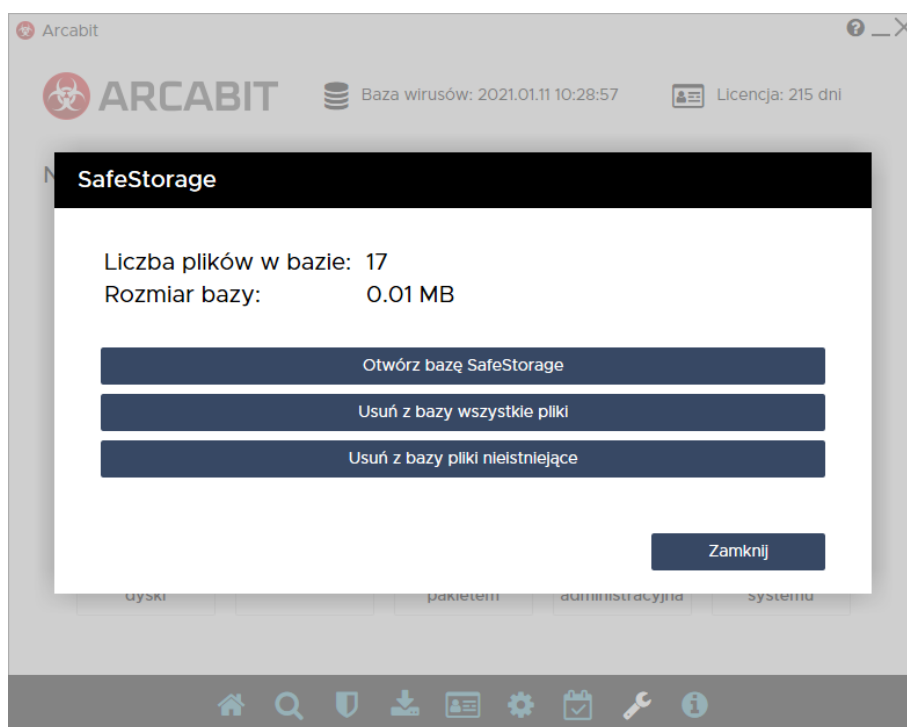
Arcabit

ARCABIT

Baza wirusów: 2021.01.11 10:28:57

Licencja: 215 dni

N

SafeStorage

Liczba plików w bazie: 17
Rozmiar bazy: 0.01 MB

Otwórz bazę SafeStorage

Usuń z bazy wszystkie pliki

Usuń z bazy pliki nieistniejące

Zamknij

dyski

pakietem

administracyjna

systemu